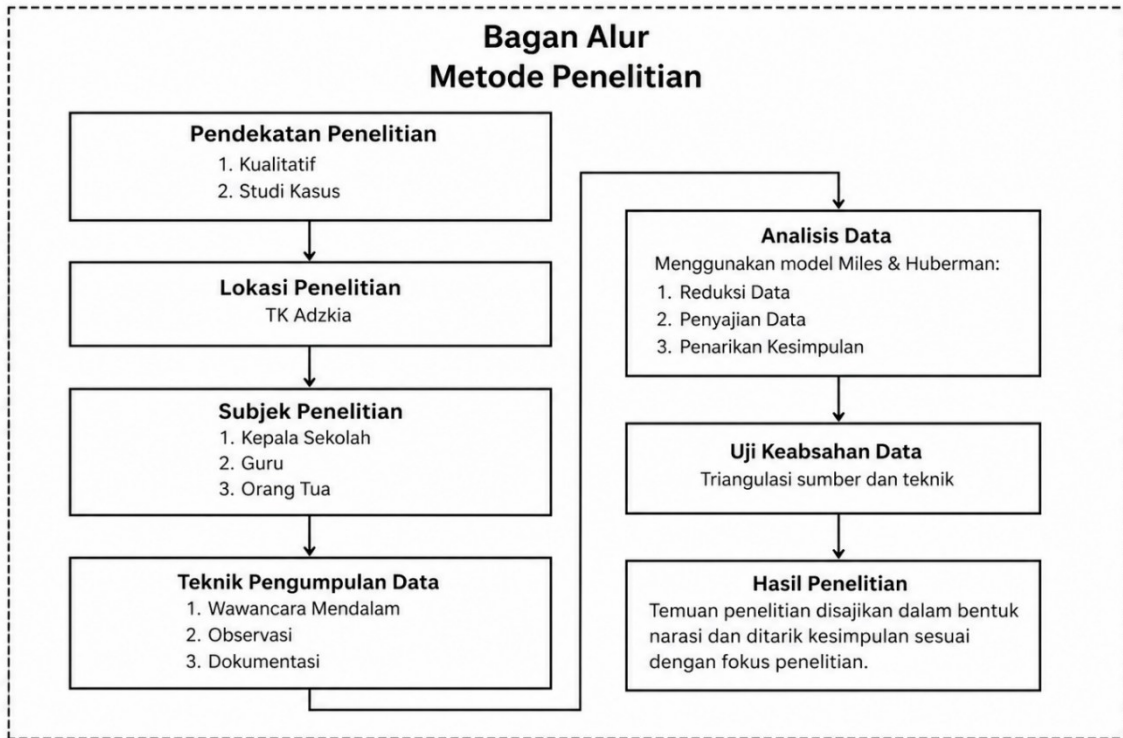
Bagan Alur
Metode Penelitian

Pendekatan Penelitian
1. Kualitatif
2. Studi Kasus

Lokasi Penelitian
TK Adzkia

Subjek Penelitian
1. Kepala Sekolah
2. Guru
3. Orang Tua

Teknik Pengumpulan Data
1. Wawancara Mendalam
2. Observasi
3. Dokumentasi

Analisis Data
Menggunakan model Miles & Huberman:
1. Reduksi Data
2. Penyajian Data
3. Penarikan Kesimpulan

Uji Keabsahan Data
Triangulasi sumber dan teknik

Hasil Penelitian
Temuan penelitian disajikan dalam bentuk narasi dan ditarik kesimpulan sesuai dengan fokus penelitian.